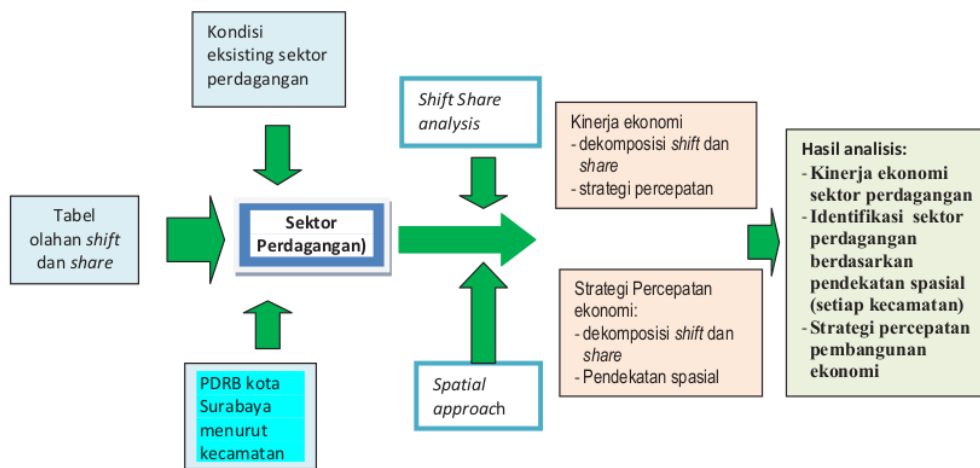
Kondisi eksisting sektor perdagangan

Tabel olahan *shift* dan *share*

Sektor Perdagangan)

PDRB kota Surabaya menurut kecamatan

*Shift Share analysis*

*Spatial approa*ch

Kinerja ekonomi
- dekomposisi *shift* dan *share*
- strategi percepatan

Strategi Percepatan ekonomi:
- dekomposisi *shift* dan *share*
- Pendekatan spasial

Hasil analisis:
- Kinerja ekonomi sektor perdagangan
- Identifikasi sektor perdagangan berdasarkan pendekatan spasial (setiap kecamatan)
- Strategi percepatan pembangunan ekonomi